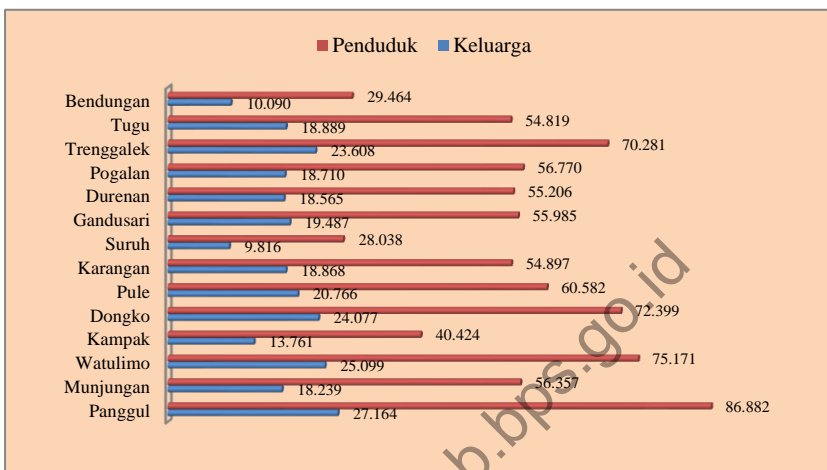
Penduduk Keluarga

| | Penduduk | Keluarga |
|---|---|---|
| Bendungan | 29.464 | 10.090 |
| Tugu | 54.819 | 18.889 |
| Trenggalek | 70.281 | 23.608 |
| Pogalan | 56.770 | 18.710 |
| Durenan | 55.206 | 18.565 |
| Gandusari | 55.985 | 19.487 |
| Suruh | 28.038 | 9.816 |
| Karangan | 54.897 | 18.868 |
| Pule | 60.582 | 20.766 |
| Dongko | 72.399 | 24.077 |
| Kampak | 40.424 | 13.761 |
| Watulimo | 75.171 | 25.099 |
| Munjungan | 56.357 | 18.239 |
| Panggul | 86.882 | 27.164 |

b.bps.go.id